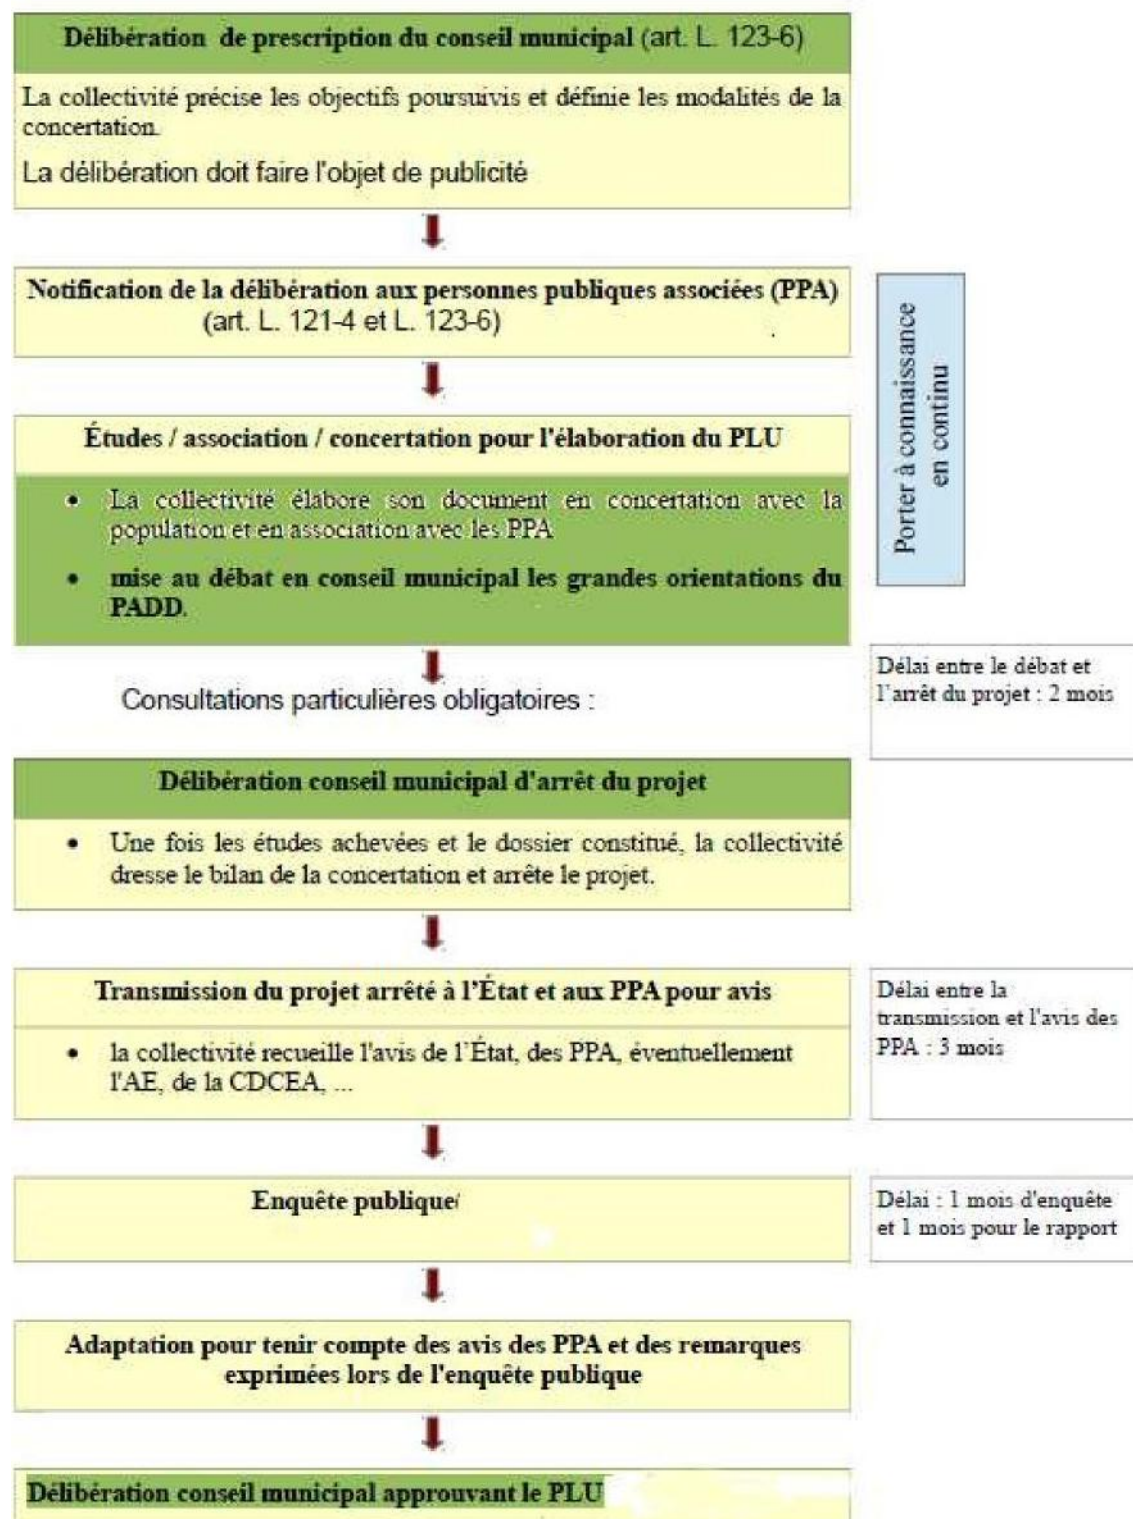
Délibération de prescription du conseil municipal (art. L. 123-6)

La collectivité précise les objectifs poursuivis et définie les modalités de la concertation.

La délibération doit faire l'objet de publicité

Notification de la délibération aux personnes publiques associées (PPA) (art. L. 121-4 et L. 123-6)

Porter à connaissance en continu

Études / association / concertation pour l'élaboration du PLU

- La collectivité élabore son document en concertation avec la population et en association avec les PPA
- mise au débat en conseil municipal les grandes orientations du PADD.

Consultations particulières obligatoires :

Délai entre le débat et l'arrêt du projet : 2 mois

Délibération conseil municipal d'arrêt du projet

- Une fois les études achevées et le dossier constitué, la collectivité dresse le bilan de la concertation et arrête le projet.

Transmission du projet arrêté à l'État et aux PPA pour avis

- la collectivité recueille l'avis de l'État, des PPA, éventuellement l'AE, de la CDCEA, ...

Délai entre la transmission et l'avis des PPA : 3 mois

Enquête publique/

Délai : 1 mois d'enquête et 1 mois pour le rapport

Adaptation pour tenir compte des avis des PPA et des remarques exprimées lors de l'enquête publique

Délibération conseil municipal approuvant le PLU